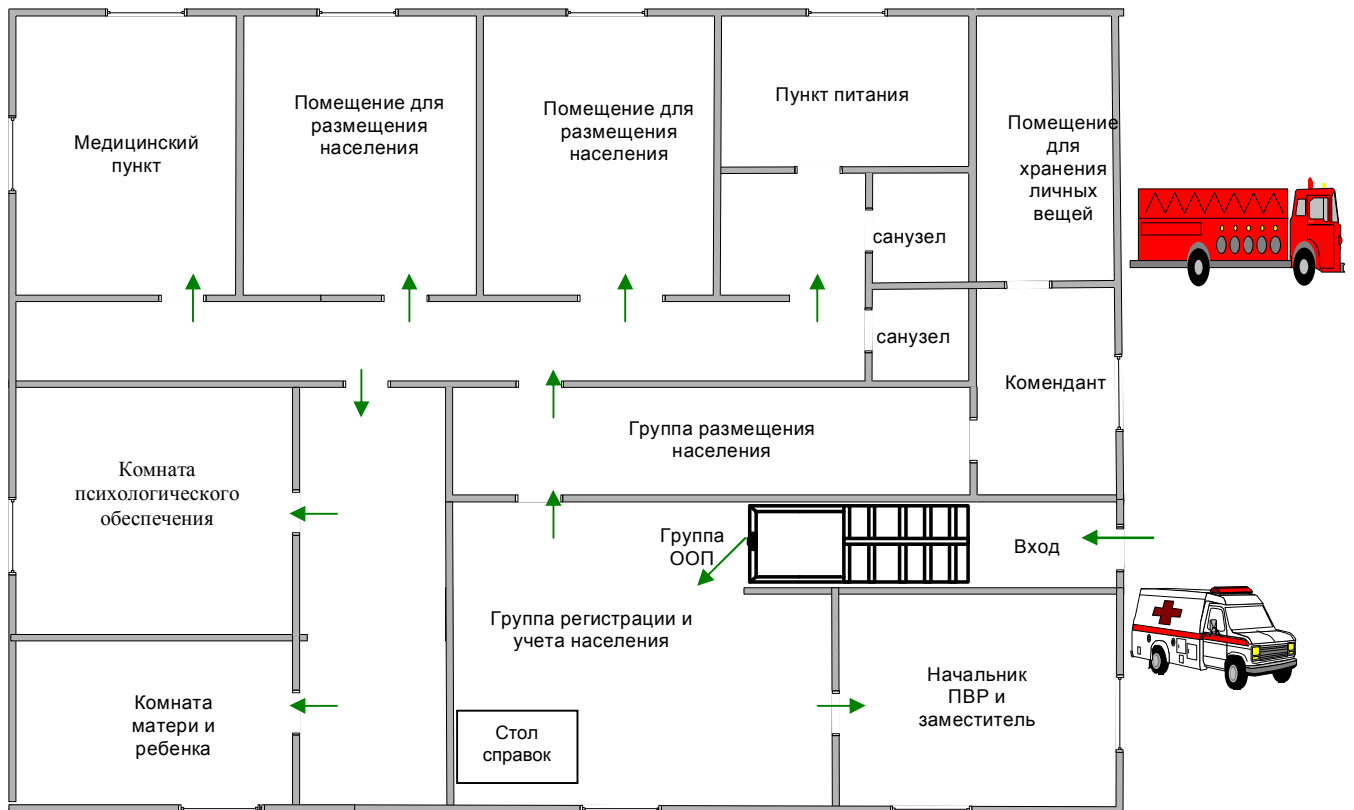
Медицинский пункт

Помещение для размещения населения

Помещение для размещения населения

Пункт питания

Помещение для хранения личных вещей

санузел

санузел

Комендант

Группа размещения населения

Комната психологического обеспечения

Группа ООП

Вход

Группа регистрации и учета населения

Комната матери и ребенка

Начальник ПВР и заместитель

Стол справок